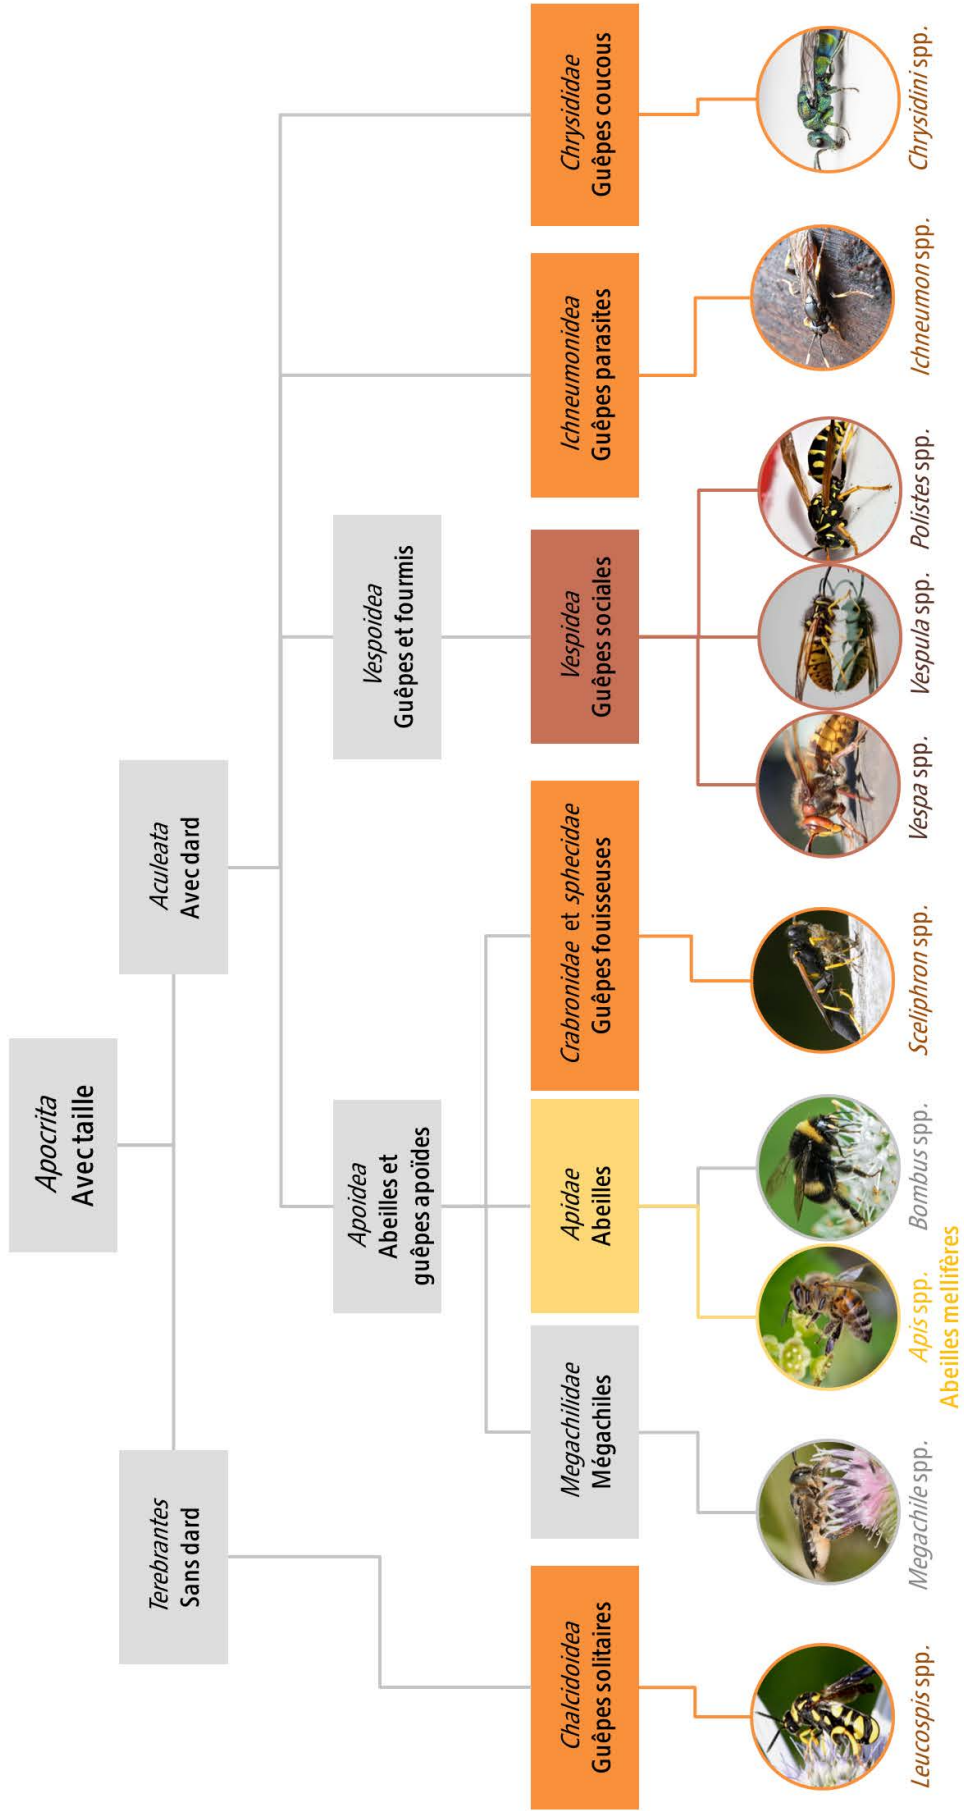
Apocrita
Avec taille

Terebrantes
Sans dard

Aculeata
Avec dard

Apoidea
Abeilles et guêpes apoïdes

Vespoidea
Guêpes et fourmis

Chalcidoidea
Guêpes solitaires

Megachilidae
Mégachiles

Apidae
Abeilles

Crabronidae et sphecidae
Guêpes fouisseuses

Vespidea
Guêpes sociales

Ichneumonidea
Guêpes parasites

Chrysididae
Guêpes coucous

Leucospis spp.

Megachile spp.

Apis spp.
Abeilles mellifères

Bombus spp.

Sceliphron spp.

Vespa spp.

Vespula spp.

Polistes spp.

Ichneumon spp.

Chrysidini spp.